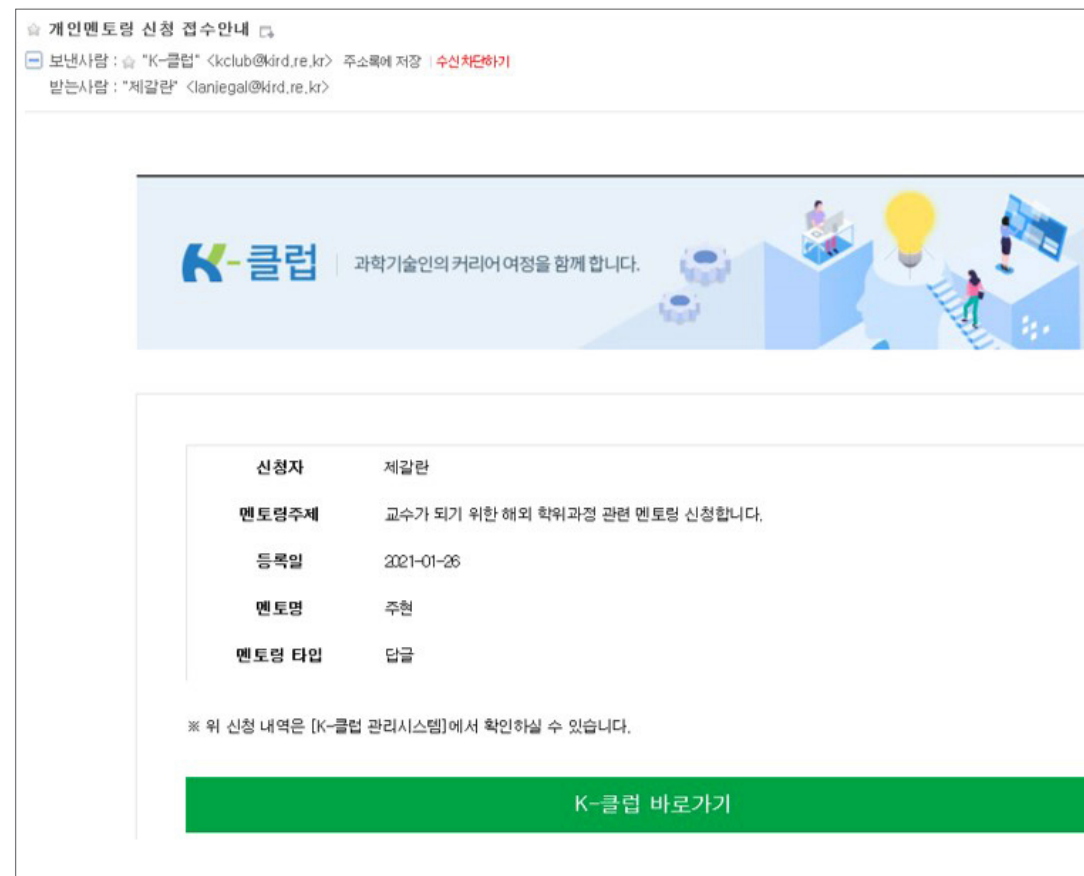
☆ 개인멘토링 신청 접수안내

보낸사람 : ☆ "K-클럽" <kclub@kird.re.kr> 주소록에 저장 | 수신차단하기
받는사람 : "제갈란" <laniegal@kird.re.kr>

K-클럽 | 과학기술인의 커리어 여정을 함께 합니다.

| 신청자 | 제갈란 |
|---|---|
| 멘토링주제 | 교수가 되기 위한 해외 학위과정 관련 멘토링 신청합니다. |
| 등록일 | 2021-01-26 |
| 멘토명 | 주현 |
| 멘토링 타입 | 답글 |

※ 위 신청 내역은 [K-클럽 관리시스템]에서 확인하실 수 있습니다.

K-클럽 바로가기